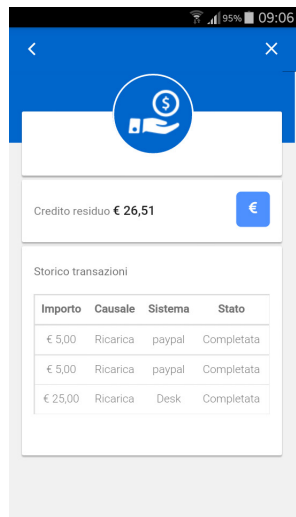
95% 09:06

<
×

Credito residuo € 26,51

€

Storico transazioni

| Importo | Causale | Sistema | Stato |
|---|---|---|---|
| € 5,00 | Ricarica | paypal | Completata |
| € 5,00 | Ricarica | paypal | Completata |
| € 25,00 | Ricarica | Desk | Completata |